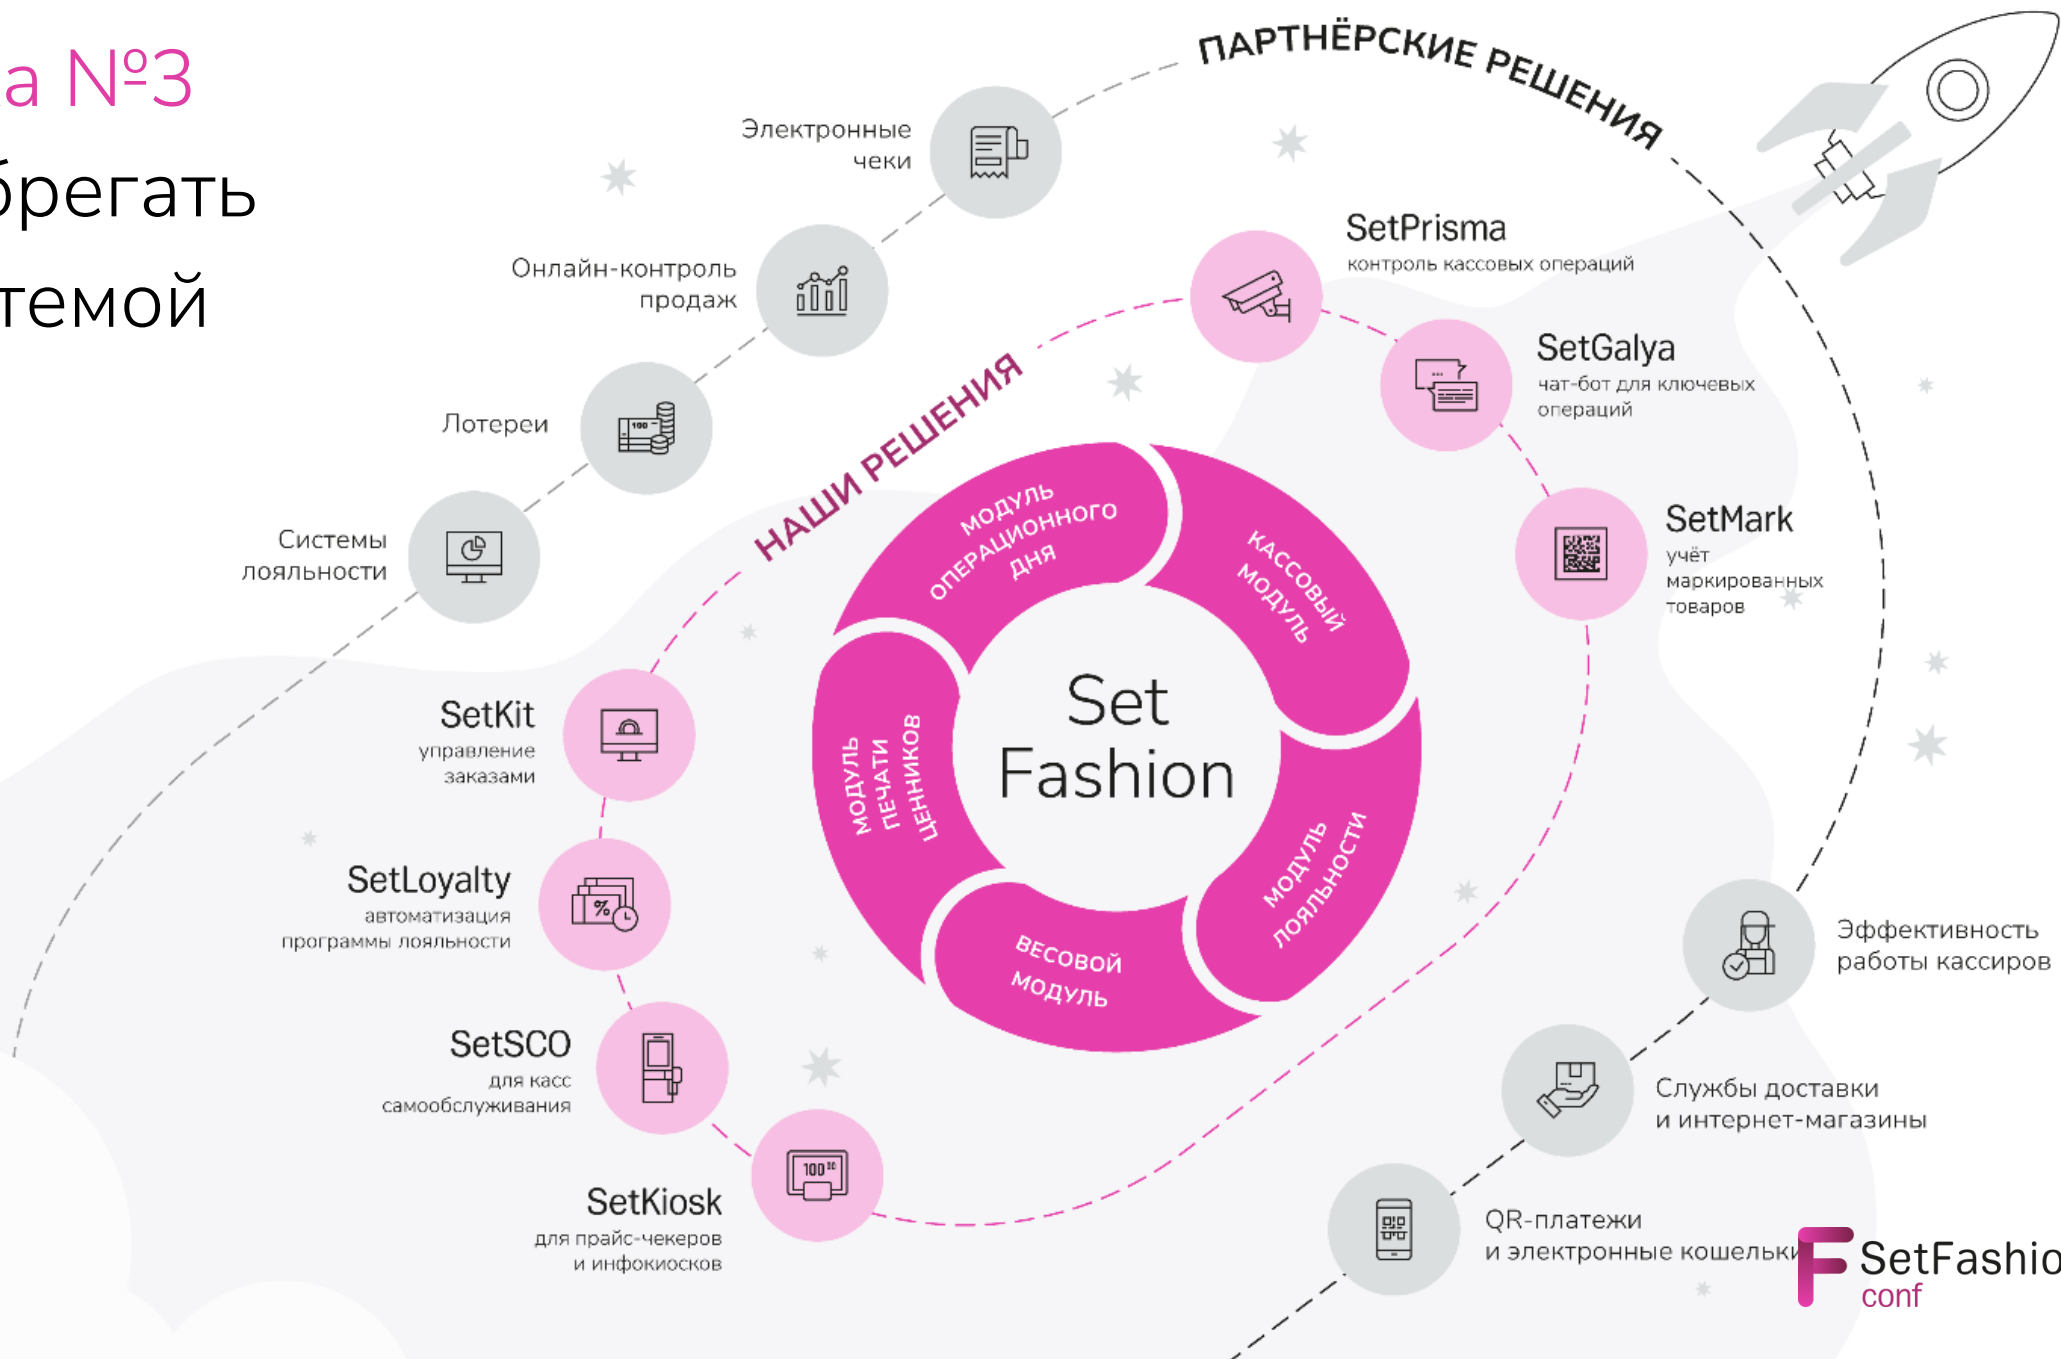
а №3
брегать
темой

ПАРТНЁРСКИЕ РЕШЕНИЯ

Электронные чеки

Онлайн-контроль продаж

Лотереи

Системы лояльности

SetPrisma
контроль кассовых операций

SetGalya
чат-бот для ключевых операций

SetMark
учёт маркированных товаров

НАШИ РЕШЕНИЯ

МОДУЛЬ ОПЕРАЦИОННОГО ДНЯ

КАССОВЫЙ МОДУЛЬ

МОДУЛЬ ЛОЯЛЬНОСТИ

ВЕСОВОЙ МОДУЛЬ

МОДУЛЬ ПЕЧАТИ ЦЕННИКОВ

Set Fashion

SetKit
управление заказами

SetLoyalty
автоматизация программы лояльности

SetSCO
для касс самообслуживания

SetKiosk
для прайс-чекеров и инфокиосков

Эффективность работы кассиров

Службы доставки и интернет-магазины

QR-платежи и электронные кошельки

SetFashio
conf